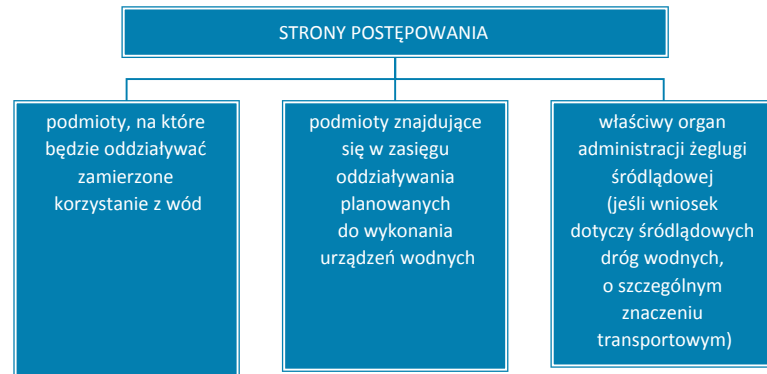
STRONY POSTĘPOWANIA

podmioty, na które będzie oddziaływać zamierzone korzystanie z wód

podmioty znajdujące się w zasięgu oddziaływania planowanych do wykonania urządzeń wodnych

właściwy organ administracji żeglugi śródlądowej (jeśli wniosek dotyczy śródlądowych dróg wodnych, o szczególnym znaczeniu transportowym)